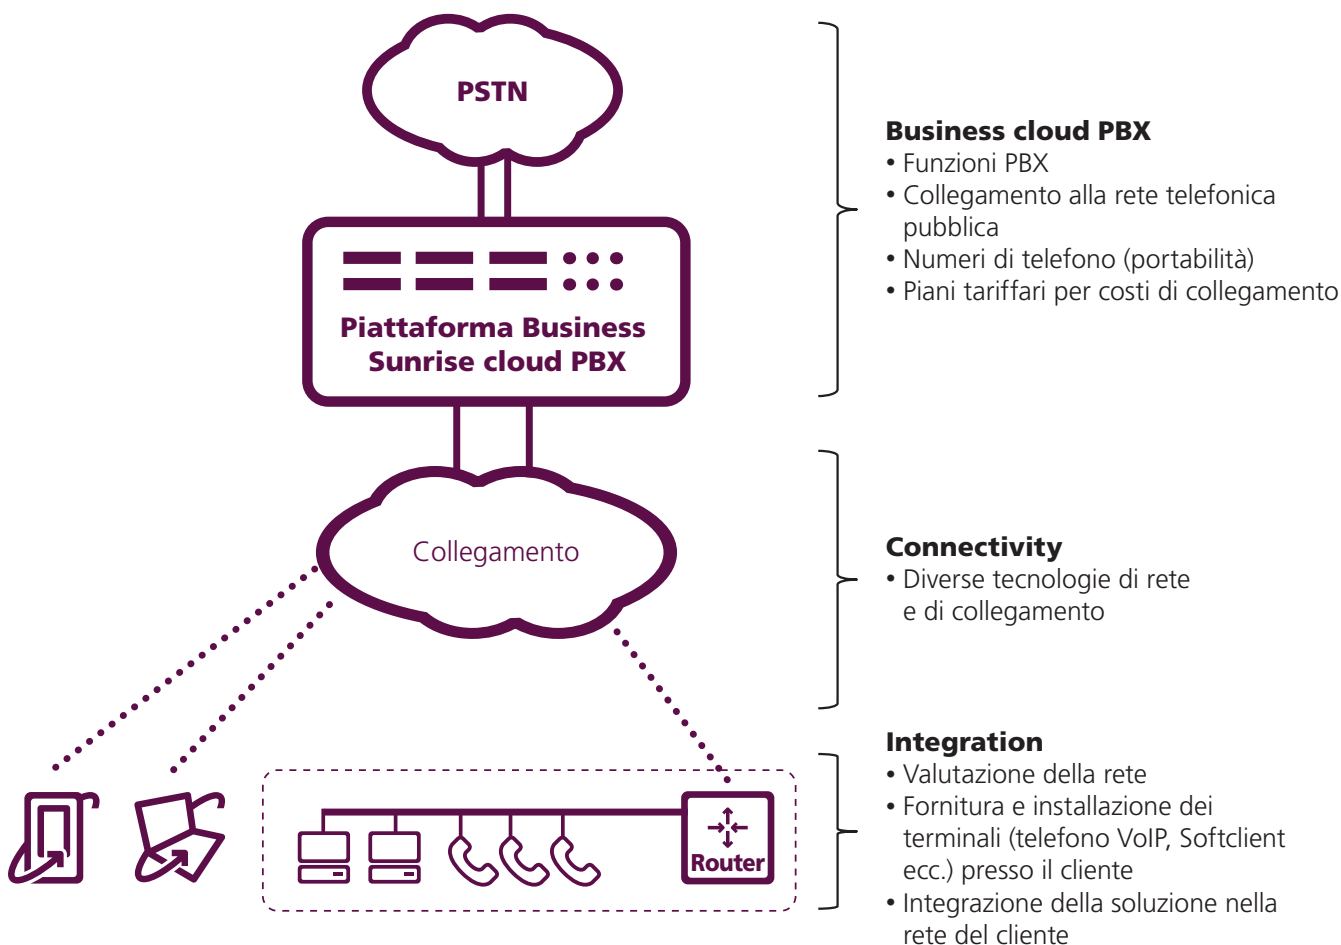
PSTN

Piattaforma Business Sunrise cloud PBX

Collegamento

Router

Business cloud PBX
• Funzioni PBX
• Collegamento alla rete telefonica pubblica
• Numeri di telefono (portabilità)
• Piani tariffari per costi di collegamento

Connectivity
• Diverse tecnologie di rete e di collegamento

Integration
• Valutazione della rete
• Fornitura e installazione dei terminali (telefono VoIP, Softclient ecc.) presso il cliente
• Integrazione della soluzione nella rete del cliente